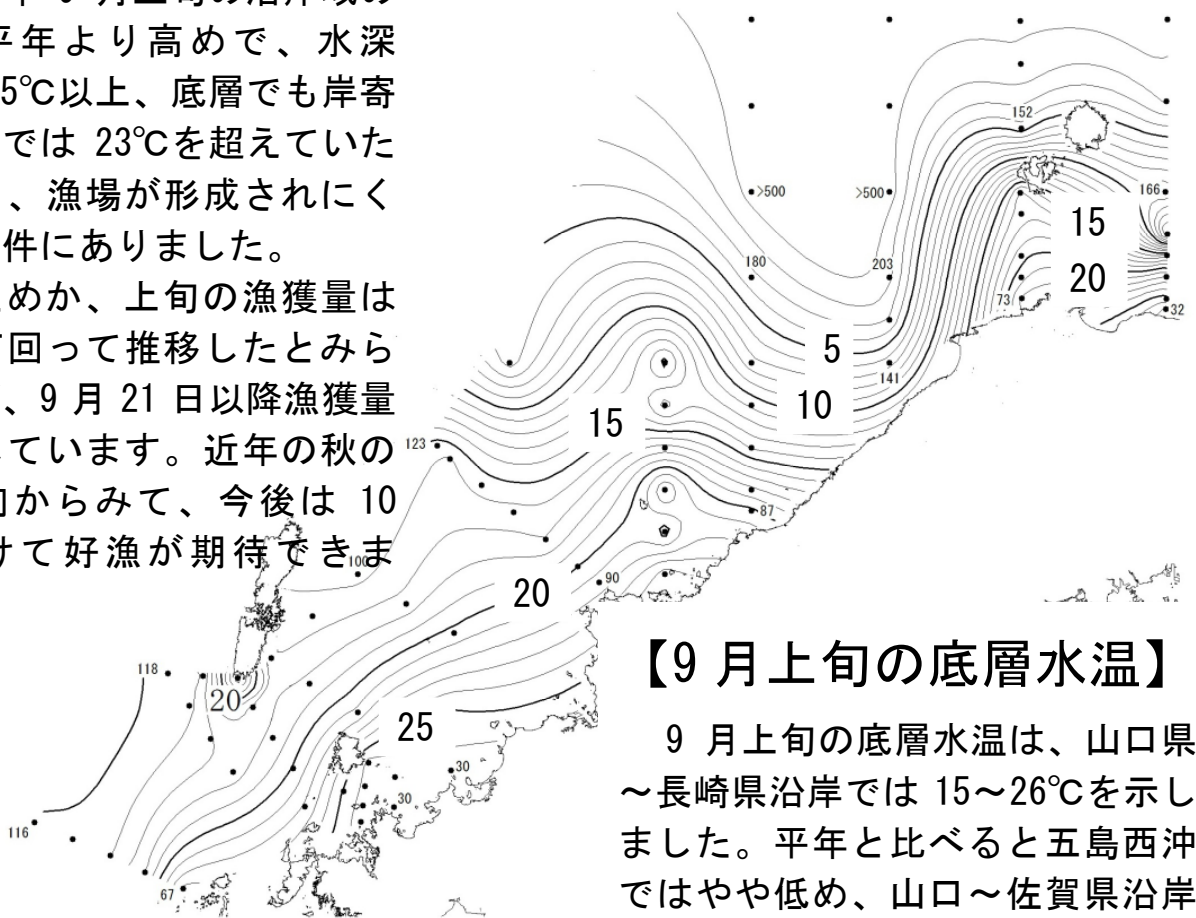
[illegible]年9月上旬の沿岸域の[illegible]平年より高めで、水深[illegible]5℃以上、底層でも岸寄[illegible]では 23℃を超えていた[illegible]、漁場が形成されにく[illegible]件にありました。

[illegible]めか、上旬の漁獲量は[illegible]回って推移したとみら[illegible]、9 月 21 日以降漁獲量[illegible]ています。近年の秋の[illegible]からみて、今後は 10 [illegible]けて好漁が期待できま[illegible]

>500
>500
152
166
15
20
180
203
73
32
5
141
10
15
123
87
100
90
20
118
20
25
30
30
116
67

【9 月上旬の底層水温】

9 月上旬の底層水温は、山口県～長崎県沿岸では 15～26℃を示しました。平年と比べると五島西沖ではやや低め、山口～佐賀県沿岸